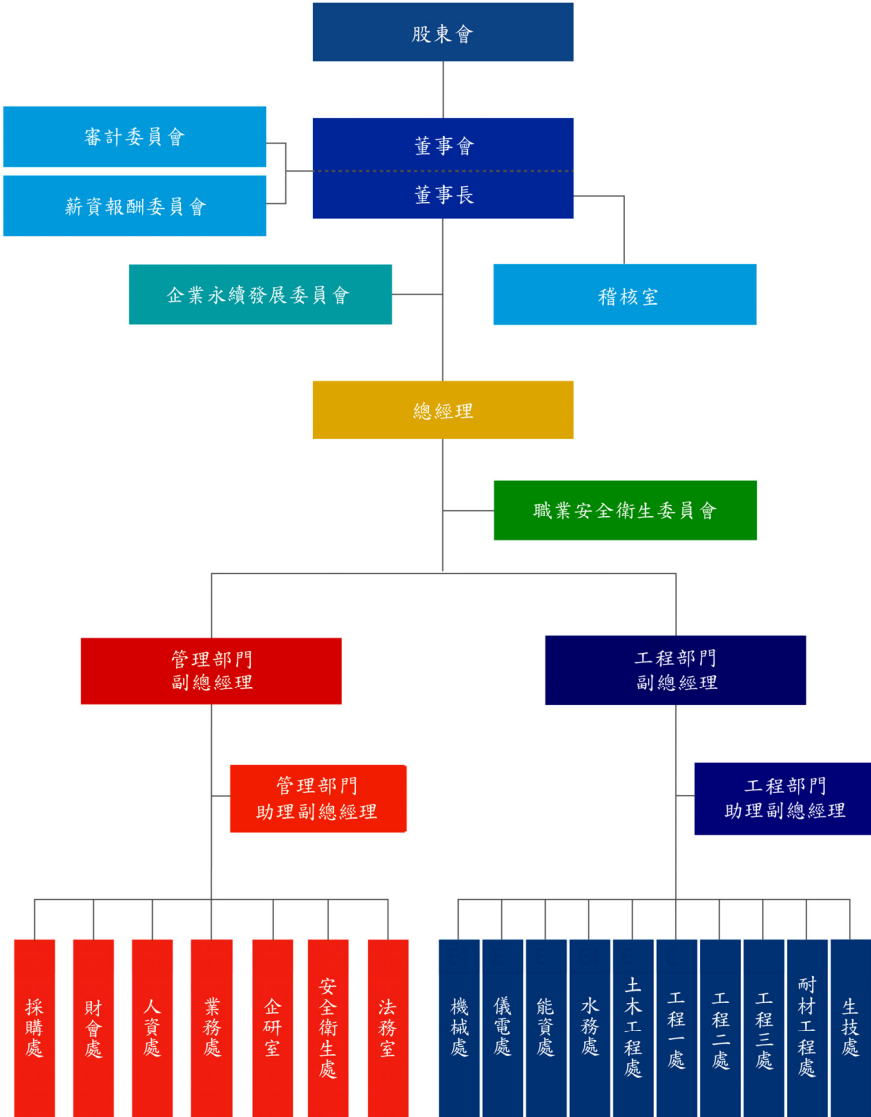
股東會

審計委員會

薪資報酬委員會

董事會

董事長

企業永續發展委員會

稽核室

總經理

職業安全衛生委員會

管理部門
副總經理

工程部門
副總經理

管理部門
助理副總經理

工程部門
助理副總經理

採購處

財會處

人資處

業務處

企研室

安全衛生處

法務室

機械處

儀電處

能資處

水務處

土木工程處

工程一處

工程二處

工程三處

耐材工程處

生技處